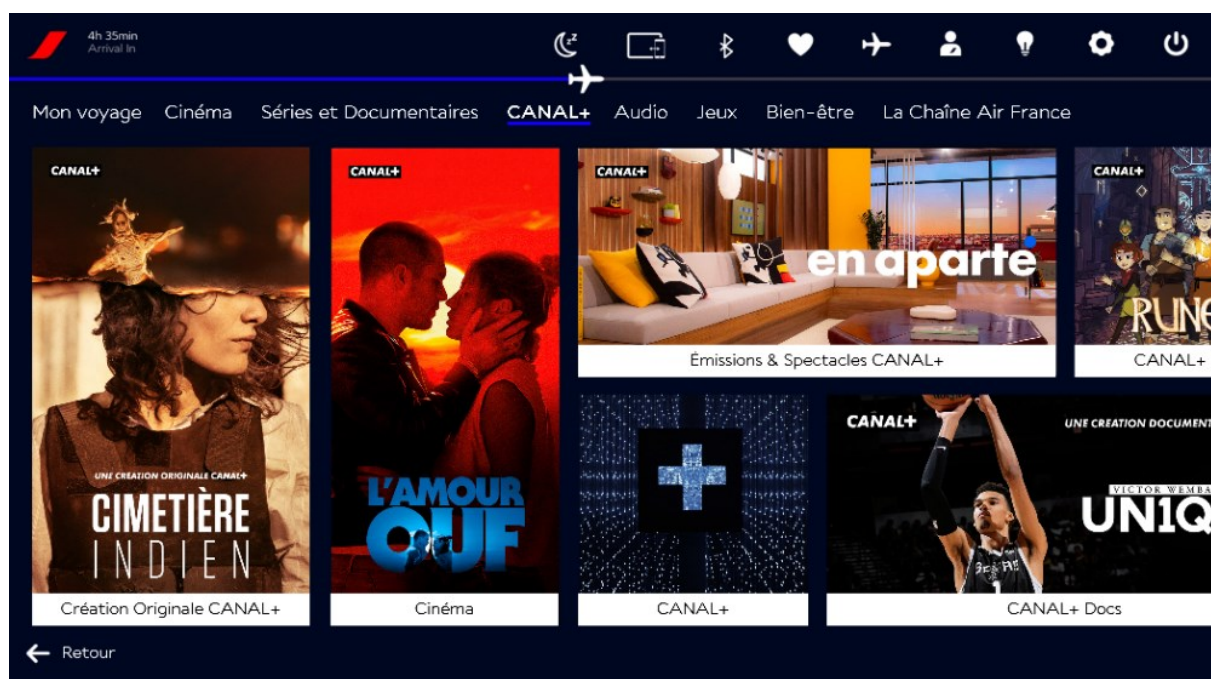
4h 35min
Arrival In

Mon voyage Cinéma Séries et Documentaires CANAL+ Audio Jeux Bien-être La Chaîne Air France

CANAL+
UNE CRÉATION ORIGINALE CANAL+
CIMETIÈRE INDIEN
Création Originale CANAL+

CANAL+
L'AMOUR OUF
Cinéma

CANAL+
en aparté
Émissions & Spectacles CANAL+

CANAL+
RUNE
CANAL+

CANAL+

CANAL+
UNE CRÉATION DOCUMENT
VICTOR WEMBA
UN1Q
CANAL+ Docs

Retour